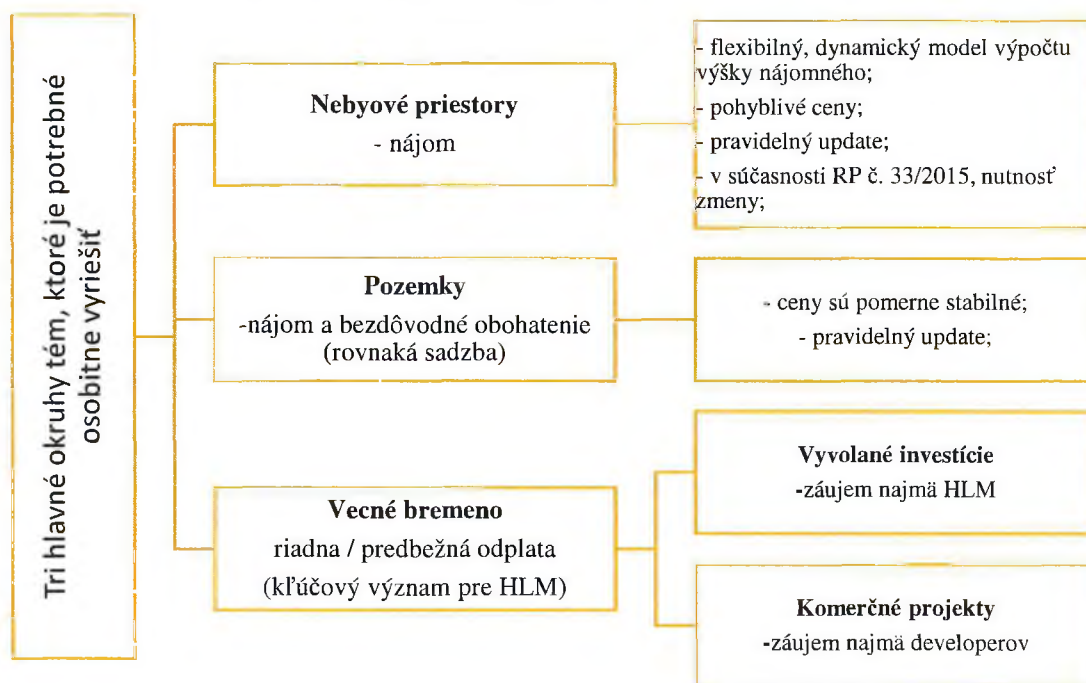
Tri hlavné okruhy tém, ktoré je potrebné osobitne vyriešiť

Nebyové priestory
- nájom

- flexibilný, dynamický model výpočtu výšky nájomného;
- pohyblivé ceny;
- pravidelný update;
- v súčasnosti RP č. 33/2015, nutnosť zmeny;

Pozemky
-nájom a bezdôvodné obohatenie (rovnaká sadzba)

- ceny sú pomerne stabilné;
- pravidelný update;

Vecné bremeno
riadna / predbežná odplata
(kľúčový význam pre HLM)

Vyvolané investície
-záujem najmä HLM

Komerčné projekty
-záujem najmä developerov